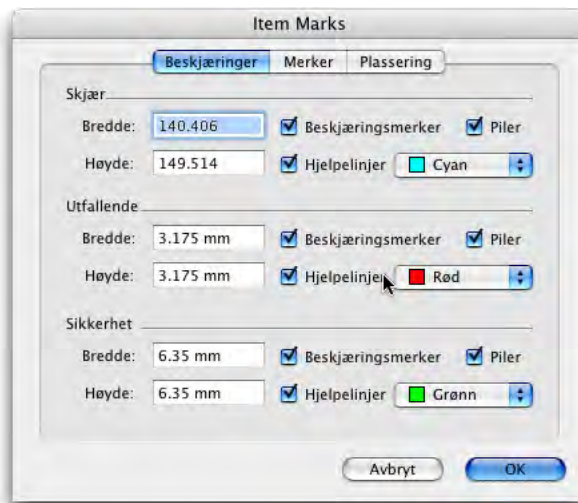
Item Marks

Beskjæringer | Merker | Plassering

Skjær

Bredde: 140.406 Beskjæringsmerker Piler

Høyde: 149.514 Hjelpelinjer Cyan

Utfallende

Bredde: 3.175 mm Beskjæringsmerker Piler

Høyde: 3.175 mm Hjelpelinjer Rød

Sikkerhet

Bredde: 6.35 mm Beskjæringsmerker Piler

Høyde: 6.35 mm Hjelpelinjer Grønn

Avbryt OK